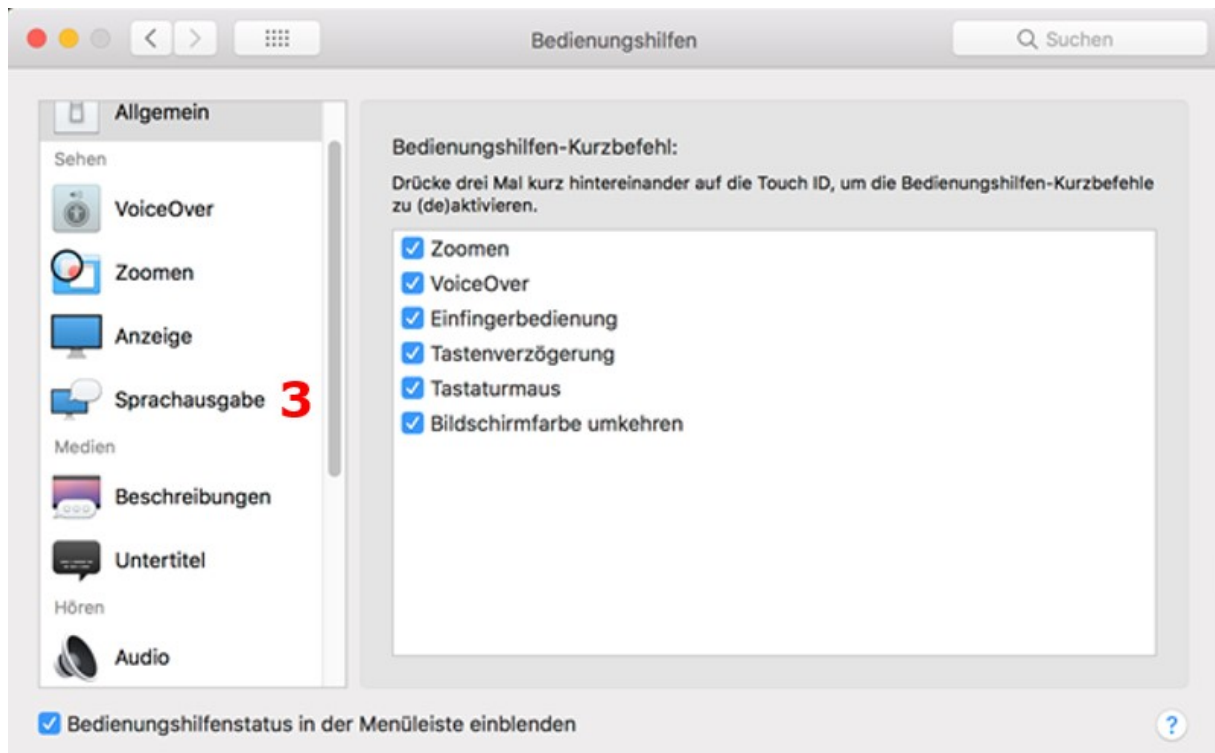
Bedienungshilfen

Suchen

Allgemein
Sehen
VoiceOver
Zoomen
Anzeige
Sprachausgabe 3
Medien
Beschreibungen
Untertitel
Hören
Audio

Bedienungshilfen-Kurzbefehl:

Drücke drei Mal kurz hintereinander auf die Touch ID, um die Bedienungshilfen-Kurzbefehle zu (de)aktivieren.

Zoomen
VoiceOver
Einfingerbedienung
Tastenverzögerung
Tastaturmaus
Bildschirmfarbe umkehren

Bedienungshilfenstatus in der Menüleiste einblenden

?